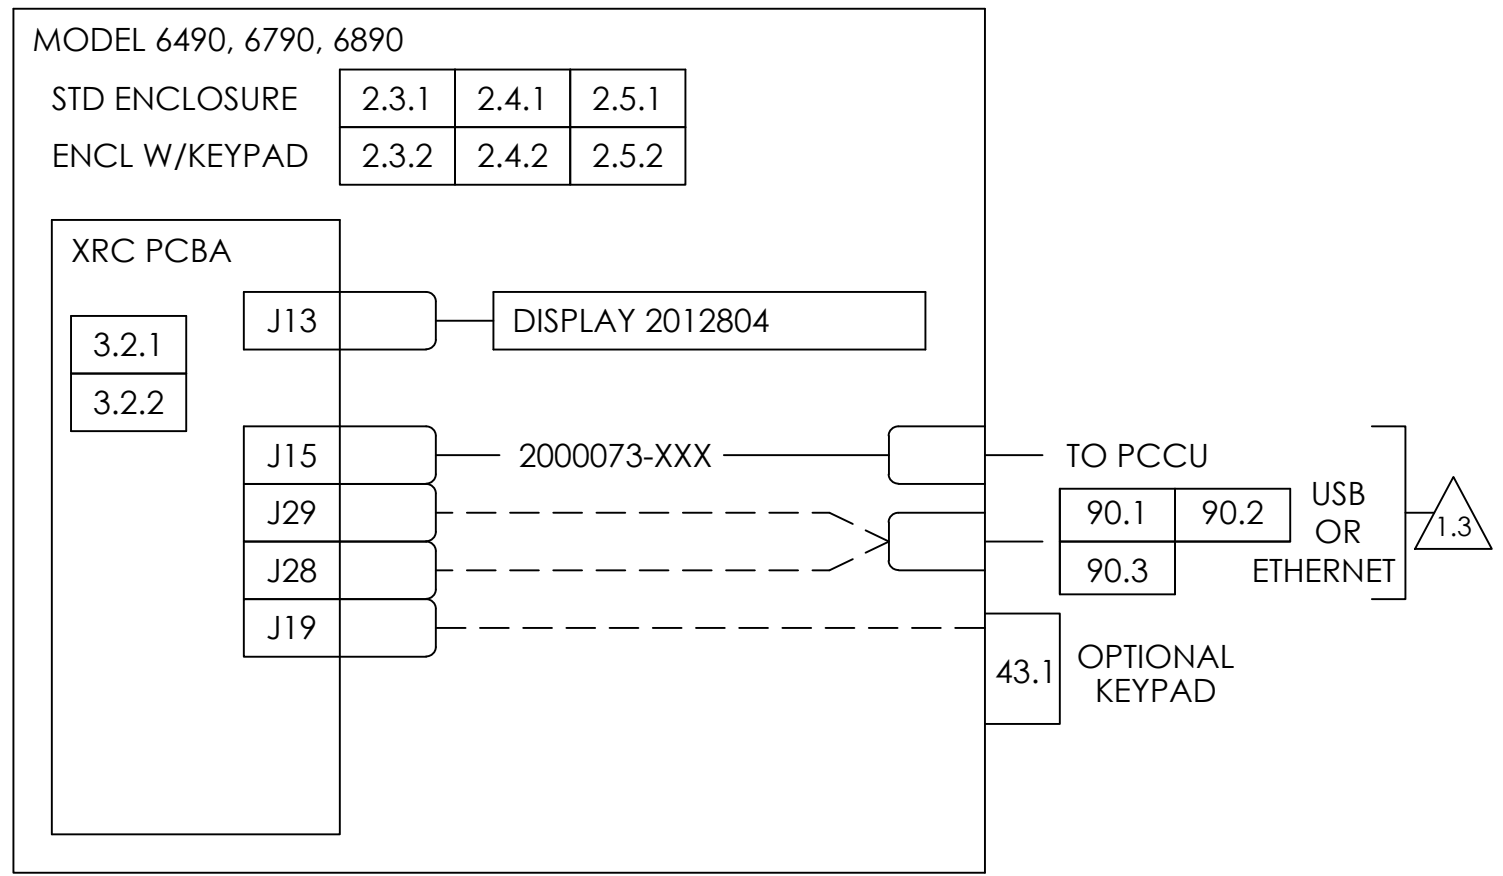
MODEL 6490, 6790, 6890

| STD ENCLOSURE | 2.3.1 | 2.4.1 | 2.5.1 |
|---|---|---|---|
| ENCL W/KEYPAD | 2.3.2 | 2.4.2 | 2.5.2 |

XRC PCBA

3.2.1
3.2.2

J13
DISPLAY 2012804

J15
2000073-XXX
TO PCCU

J29
J28
J19

90.1
90.2
90.3
USB OR ETHERNET
1.3

43.1
OPTIONAL KEYPAD